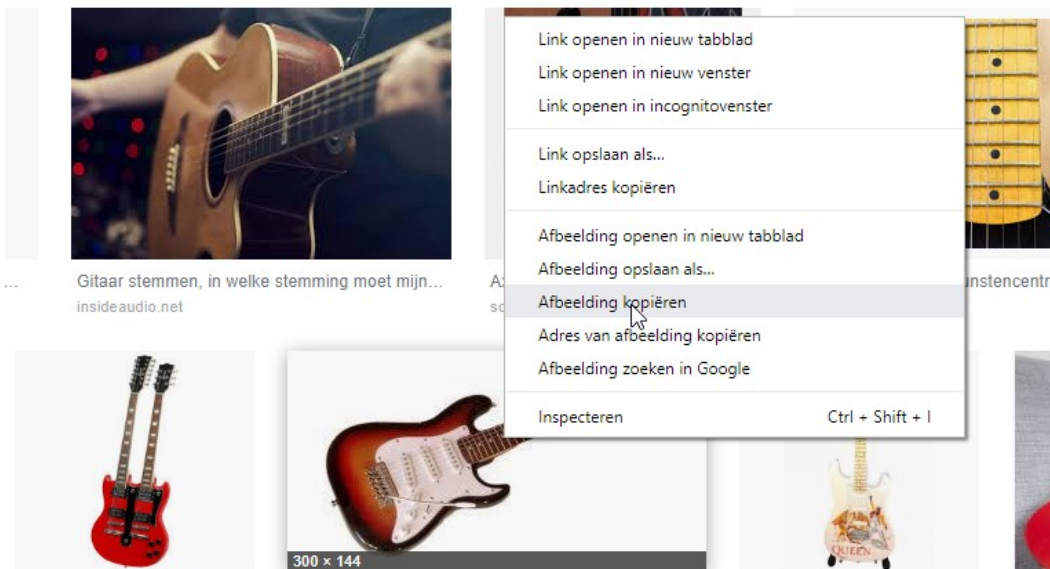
...

Gitaar stemmen, in welke stemming moet mijn...
insideaudio.net

Ax
so

unstencentr

Link openen in nieuw tabblad
Link openen in nieuw venster
Link openen in incognitovenster

Link opslaan als...
Linkadres kopiëren

Afbeelding openen in nieuw tabblad
Afbeelding opslaan als...
Afbeelding kopiëren
Adres van afbeelding kopiëren
Afbeelding zoeken in Google

Inspecteren Ctrl + Shift + I

300 × 144

QUEEN